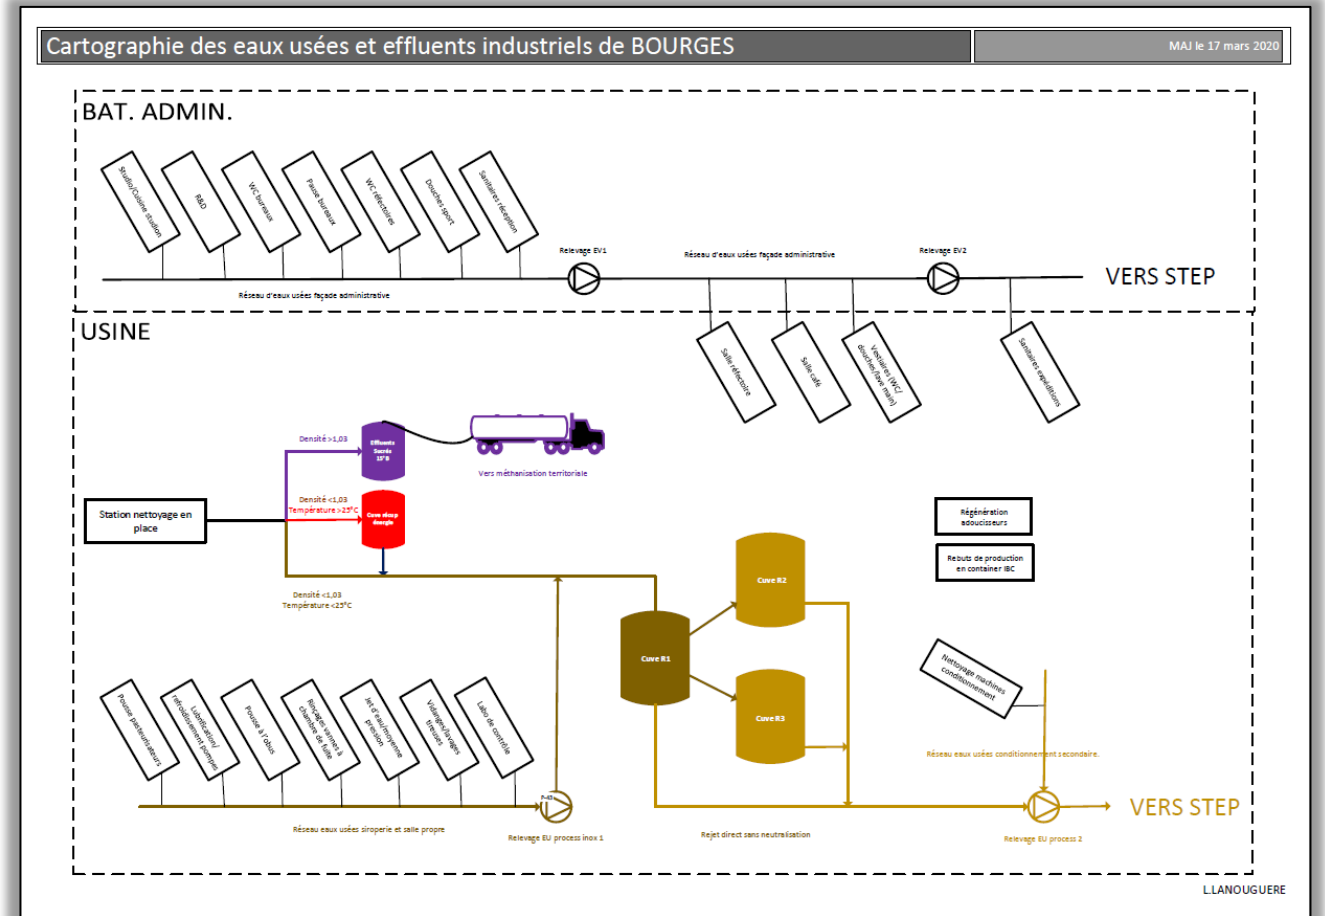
Cartographie des eaux usées et effluents industriels de BOURGES

MAJ le 17 mars 2020

BAT. ADMIN.

Studio/Cuisine studion

R&D

WC bureaux

Pause bureaux

WC réfectoire

Douches sport

Sanitaires réception

Relevage EV1

Réseau d'eaux usées façade administrative

Relevage EV2

VERS STEP

Réseau d'eaux usées façade administrative

USINE

Salle réfectoire

Salle café

Vestiaires (WC/ douches/lave main)

Sanitaires expéditions

Densité >1,03

Effluents Sucrés 15°B

Vers méthanisation territoriale

Densité <1,03
Température >25°C

Cuve récup énergie

Station nettoyage en place

Densité <1,03
Température <25°C

Régénération adoucisseurs

Rebuts de production en container IBC

Cuve R2

Cuve R1

Cuve R3

Nettoyage machines conditionnement

Réseau eaux usées conditionnement secondaire.

Pousse pasteurisateurs

Lubrification/ refroidissement pompes

Pousse à l'obus

Rinçages vannes à chambre de fuite

Jet d'eau/moyenne pression

Vidanges/lavages trémies

Labo de contrôle

Réseau eaux usées siroperie et salle propre

Relevage EU process inox 1

Rejet direct sans neutralisation

Relevage EU process 2

VERS STEP

L.LANOUGUERE